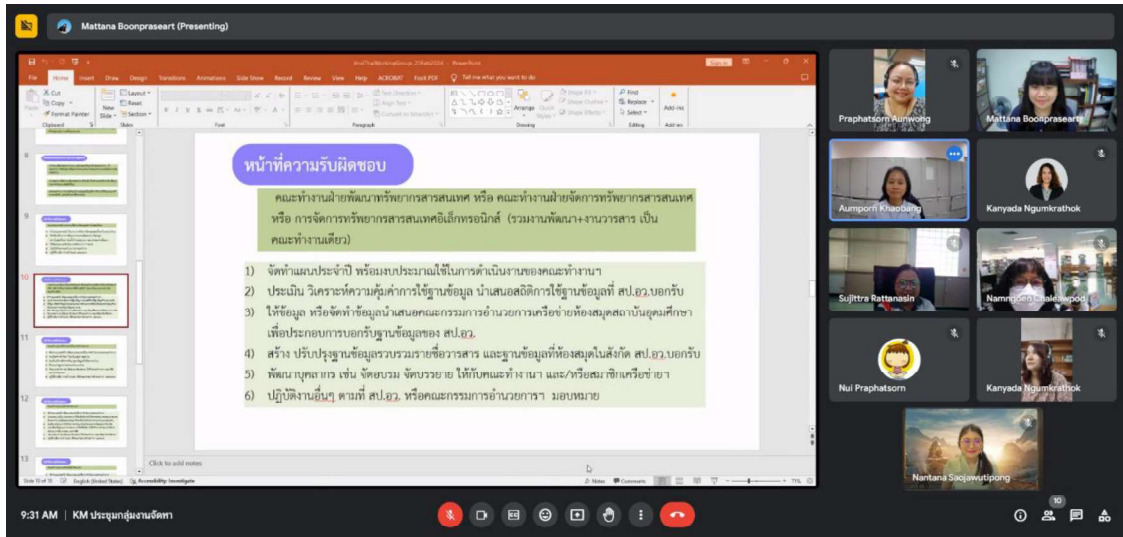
Mattana Boonpraseart (Presenting)

File Home Insert Draw Design Transitions Animations Slide Show Record Review View Help ACROBAT Foxit PDF Tell me what you want to do

หน้าที่ความรับผิดชอบ

คณะทำงานฝ่ายพัฒนาทรัพยากรสารสนเทศ หรือ คณะทำงานฝ่ายจัดการทรัพยากรสารสนเทศ หรือ การจัดการทรัพยากรสารสนเทศอิเล็กทรอนิกส์ (รวมงานพัฒนา+งานวารสาร เป็นคณะทำงานเดียว)

1) จัดทำแผนประจำปี พร้อมงบประมาณใช้ในการดำเนินงานของคณะทำงานฯ
2) ประเมิน วิเคราะห์ความคุ้มค่าการใช้ฐานข้อมูล นำเสนอสถิติการใช้ฐานข้อมูลที่ สป.อว.บอกรับ
3) ให้ข้อมูล หรือจัดทำข้อมูลนำเสนอคณะกรรมการอำนวยการเครือข่ายห้องสมุดสถาบันอุดมศึกษา เพื่อประกอบการบอกรับฐานข้อมูลของ สป.อว.
4) สร้าง ปรับปรุงฐานข้อมูลรวบรวมรายชื่อวารสาร และฐานข้อมูลที่ห้องสมุดในสังกัด สป.อว.บอกรับ
5) พัฒนาบุคลากร เช่น จัดอบรม จัดบรรยาย ให้กับคณะทำงานฯ และ/หรือสมาชิกเครือข่ายฯ
6) ปฏิบัติงานอื่นๆ ตามที่ สป.อว. หรือคณะกรรมการอำนวยการฯ มอบหมาย

Click to add notes

Slide 10 of 15 English (United States) Accessibility: Investigate Notes Comments 71%

Praphatsorn Aunwong
Mattana Boonpraseart
Aumporn Khaobang
Kanyada Ngumkrathok
Sujittra Rattanasin
Namngoen Chalaewpod
Nui Praphatsorn
Kanyada Ngumkrathok
Nantana Saojawutipong

9:31 AM | KM ประชุมกลุ่มงานจัดหา

10